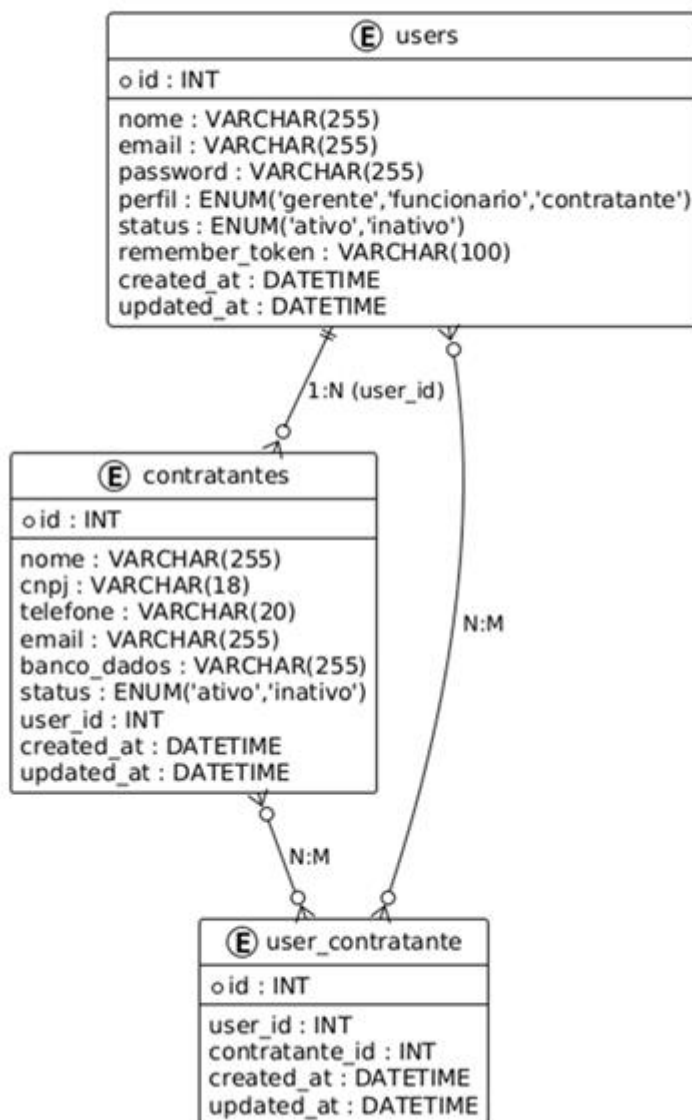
E users

o id : INT

nome : VARCHAR(255)
email : VARCHAR(255)
password : VARCHAR(255)
perfil : ENUM('gerente','funcionario','contratante')
status : ENUM('ativo','inativo')
remember_token : VARCHAR(100)
created_at : DATETIME
updated_at : DATETIME

1:N (user_id)

N:M

E contratantes

o id : INT

nome : VARCHAR(255)
cnpj : VARCHAR(18)
telefone : VARCHAR(20)
email : VARCHAR(255)
banco_dados : VARCHAR(255)
status : ENUM('ativo','inativo')
user_id : INT
created_at : DATETIME
updated_at : DATETIME

N:M

E user_contratante

o id : INT

user_id : INT
contratante_id : INT
created_at : DATETIME
updated_at : DATETIME